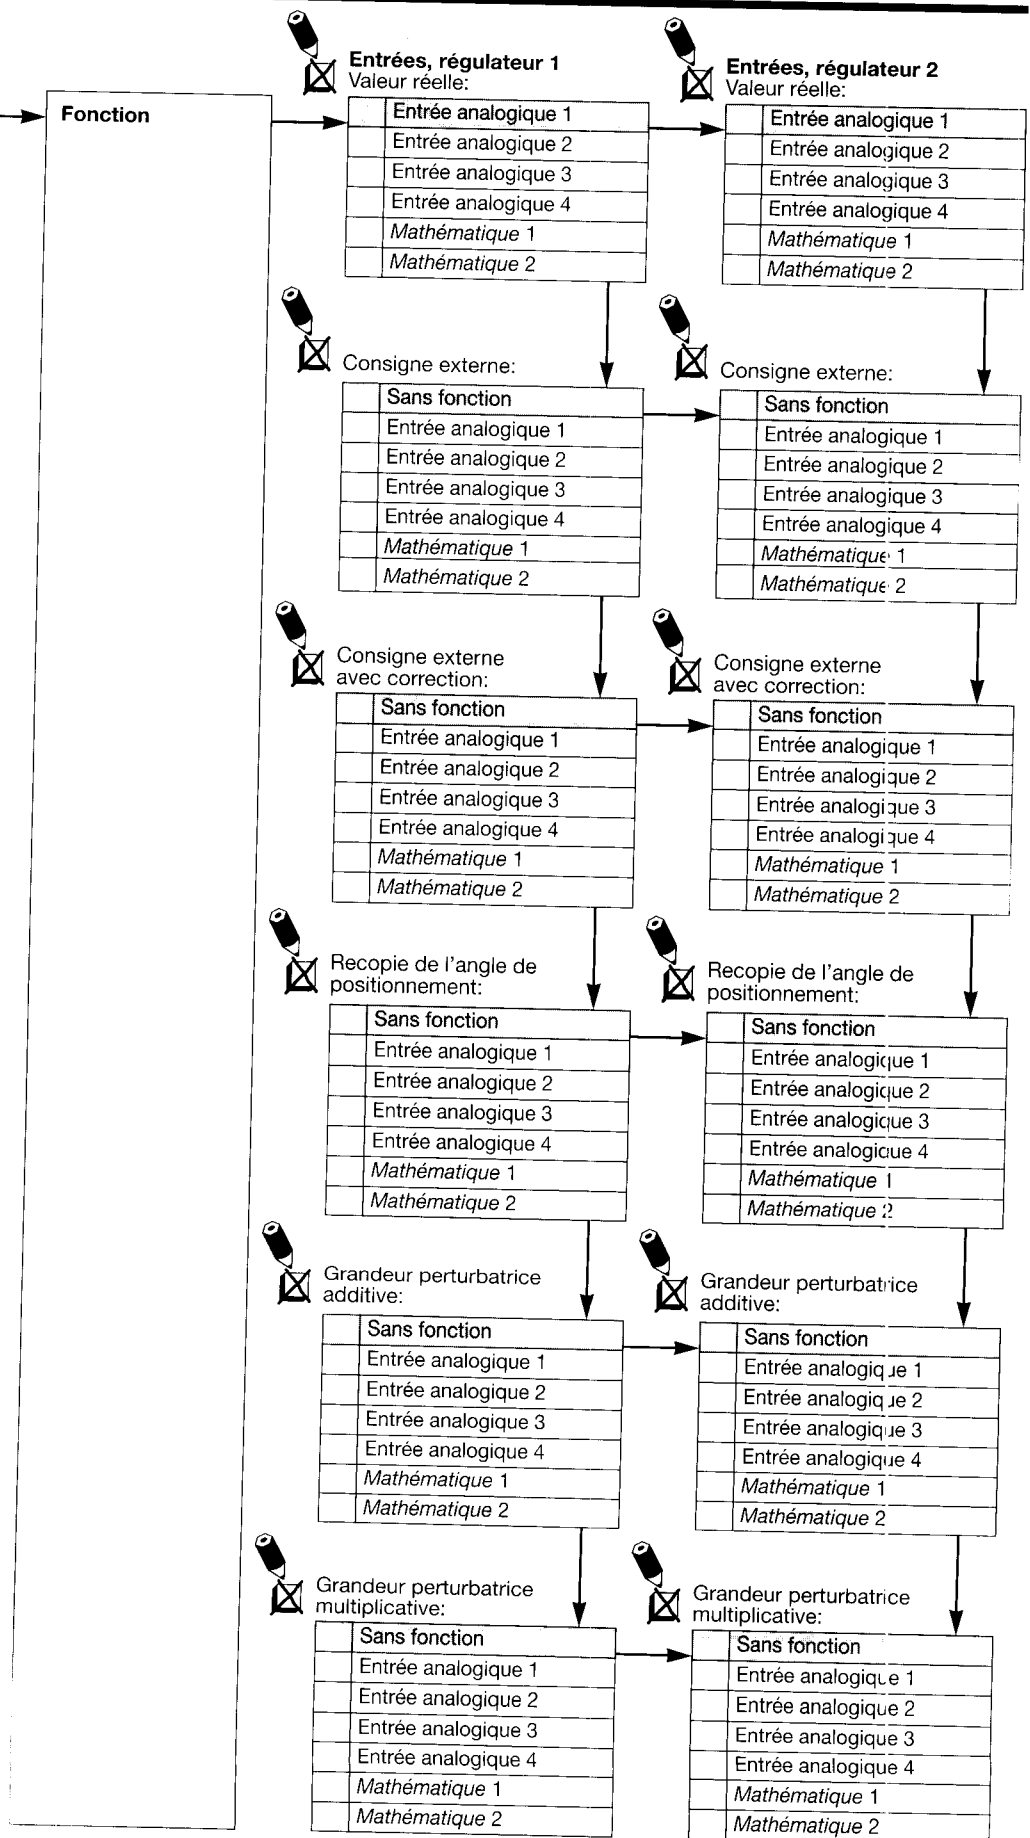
Fonction

Entrées, régulateur 1
Valeur réelle:

| | Entrée analogique 1 |
|---|---|
| | Entrée analogique 2 |
| | Entrée analogique 3 |
| | Entrée analogique 4 |
| | Mathématique 1 |
| | Mathématique 2 |

Consigne externe:

| | Sans fonction |
|---|---|
| | Entrée analogique 1 |
| | Entrée analogique 2 |
| | Entrée analogique 3 |
| | Entrée analogique 4 |
| | Mathématique 1 |
| | Mathématique 2 |

Consigne externe avec correction:

| | Sans fonction |
|---|---|
| | Entrée analogique 1 |
| | Entrée analogique 2 |
| | Entrée analogique 3 |
| | Entrée analogique 4 |
| | Mathématique 1 |
| | Mathématique 2 |

Recopie de l'angle de positionnement:

| | Sans fonction |
|---|---|
| | Entrée analogique 1 |
| | Entrée analogique 2 |
| | Entrée analogique 3 |
| | Entrée analogique 4 |
| | Mathématique 1 |
| | Mathématique 2 |

Grandeur perturbatrice additive:

| | Sans fonction |
|---|---|
| | Entrée analogique 1 |
| | Entrée analogique 2 |
| | Entrée analogique 3 |
| | Entrée analogique 4 |
| | Mathématique 1 |
| | Mathématique 2 |

Grandeur perturbatrice multiplicative:

| | Sans fonction |
|---|---|
| | Entrée analogique 1 |
| | Entrée analogique 2 |
| | Entrée analogique 3 |
| | Entrée analogique 4 |
| | Mathématique 1 |
| | Mathématique 2 |

Entrées, régulateur 2
Valeur réelle:

| | Entrée analogique 1 |
|---|---|
| | Entrée analogique 2 |
| | Entrée analogique 3 |
| | Entrée analogique 4 |
| | Mathématique 1 |
| | Mathématique 2 |

Consigne externe:

| | Sans fonction |
|---|---|
| | Entrée analogique 1 |
| | Entrée analogique 2 |
| | Entrée analogique 3 |
| | Entrée analogique 4 |
| | Mathématique 1 |
| | Mathématique 2 |

Consigne externe avec correction:

| | Sans fonction |
|---|---|
| | Entrée analogique 1 |
| | Entrée analogique 2 |
| | Entrée analogique 3 |
| | Entrée analogique 4 |
| | Mathématique 1 |
| | Mathématique 2 |

Recopie de l'angle de positionnement:

| | Sans fonction |
|---|---|
| | Entrée analogique 1 |
| | Entrée analogique 2 |
| | Entrée analogique 3 |
| | Entrée analogique 4 |
| | Mathématique 1 |
| | Mathématique 2 |

Grandeur perturbatrice additive:

| | Sans fonction |
|---|---|
| | Entrée analogique 1 |
| | Entrée analogique 2 |
| | Entrée analogique 3 |
| | Entrée analogique 4 |
| | Mathématique 1 |
| | Mathématique 2 |

Grandeur perturbatrice multiplicative:

| | Sans fonction |
|---|---|
| | Entrée analogique 1 |
| | Entrée analogique 2 |
| | Entrée analogique 3 |
| | Entrée analogique 4 |
| | Mathématique 1 |
| | Mathématique 2 |